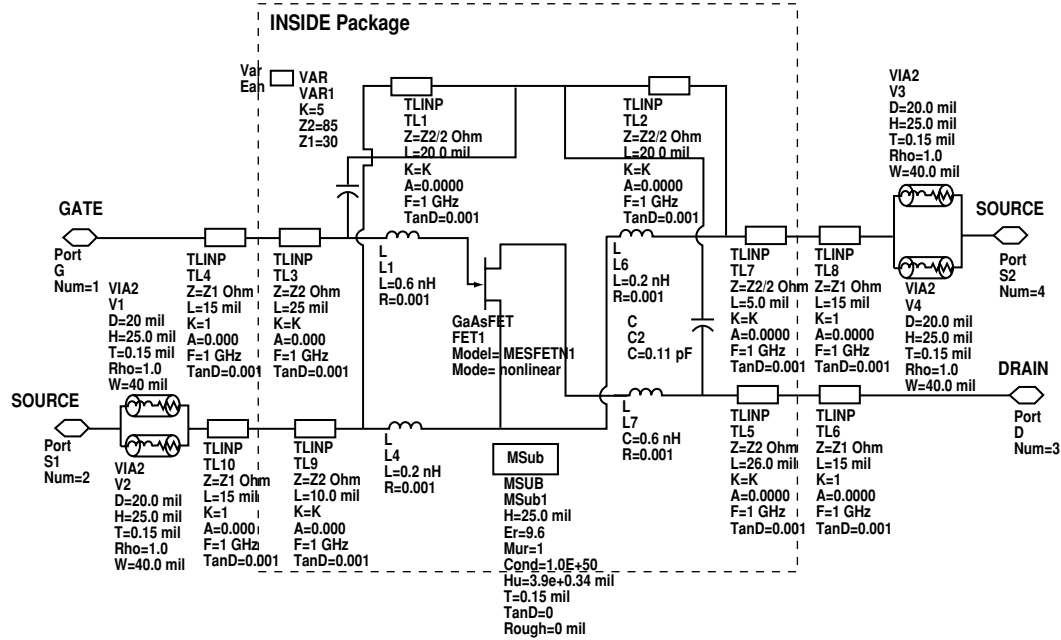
INSIDE Package

Var Eqn
VAR
VAR1
K=5
Z2=85
Z1=30

TLINP
TL1
Z=Z2/2 Ohm
L=20.0 mil
K=K
A=0.0000
F=1 GHz
TanD=0.001

TLINP
TL2
Z=Z2/2 Ohm
L=20.0 mil
K=K
A=0.0000
F=1 GHz
TanD=0.001

VIA2
V3
D=20.0 mil
H=25.0 mil
T=0.15 mil
Rho=1.0
W=40.0 mil

GATE

Port
G
Num=1

TLINP
TL4
Z=Z1 Ohm
L=15 mil
K=1
A=0.000
F=1 GHz
TanD=0.001

TLINP
TL3
Z=Z2 Ohm
L=25 mil
K=K
A=0.000
F=1 GHz
TanD=0.001

L
L1
L=0.6 nH
R=0.001

L
L6
L=0.2 nH
R=0.001

TLINP
TL7
Z=Z2/2 Ohm
L=5.0 mil
K=K
A=0.0000
F=1 GHz
TanD=0.001

TLINP
TL8
Z=Z1 Ohm
L=15 mil
K=1
A=0.0000
F=1 GHz
TanD=0.001

SOURCE

Port
S2
Num=4

VIA2
V4
D=20.0 mil
H=25.0 mil
T=0.15 mil
Rho=1.0
W=40.0 mil

VIA2
V1
D=20 mil
H=25.0 mil
T=0.15 mil
Rho=1.0
W=40 mil

GaAsFET
FET1
Model=MESFETN1
Mode=nonlinear

C
C2
C=0.11 pF

SOURCE

Port
S1
Num=2

DRAIN

Port
D
Num=3

VIA2
V2
D=20.0 mil
H=25.0 mil
T=0.15 mil
Rho=1.0
W=40.0 mil

TLINP
TL10
Z=Z1 Ohm
L=15 mil
K=1
A=0.000
F=1 GHz
TanD=0.001

TLINP
TL9
Z=Z2 Ohm
L=10.0 mil
K=K
A=0.000
F=1 GHz
TanD=0.001

L
L4
L=0.2 nH
R=0.001

MSub

MSUB
MSub1
H=25.0 mil
Er=9.6
Mur=1
Cond=1.0E+50
Hu=3.9e+0.34 mil
T=0.15 mil
TanD=0
Rough=0 mil

L
L7
C=0.6 nH
R=0.001

TLINP
TL5
Z=Z2 Ohm
L=26.0 mil
K=K
A=0.0000
F=1 GHz
TanD=0.001

TLINP
TL6
Z=Z1 Ohm
L=15 mil
K=1
A=0.0000
F=1 GHz
TanD=0.001